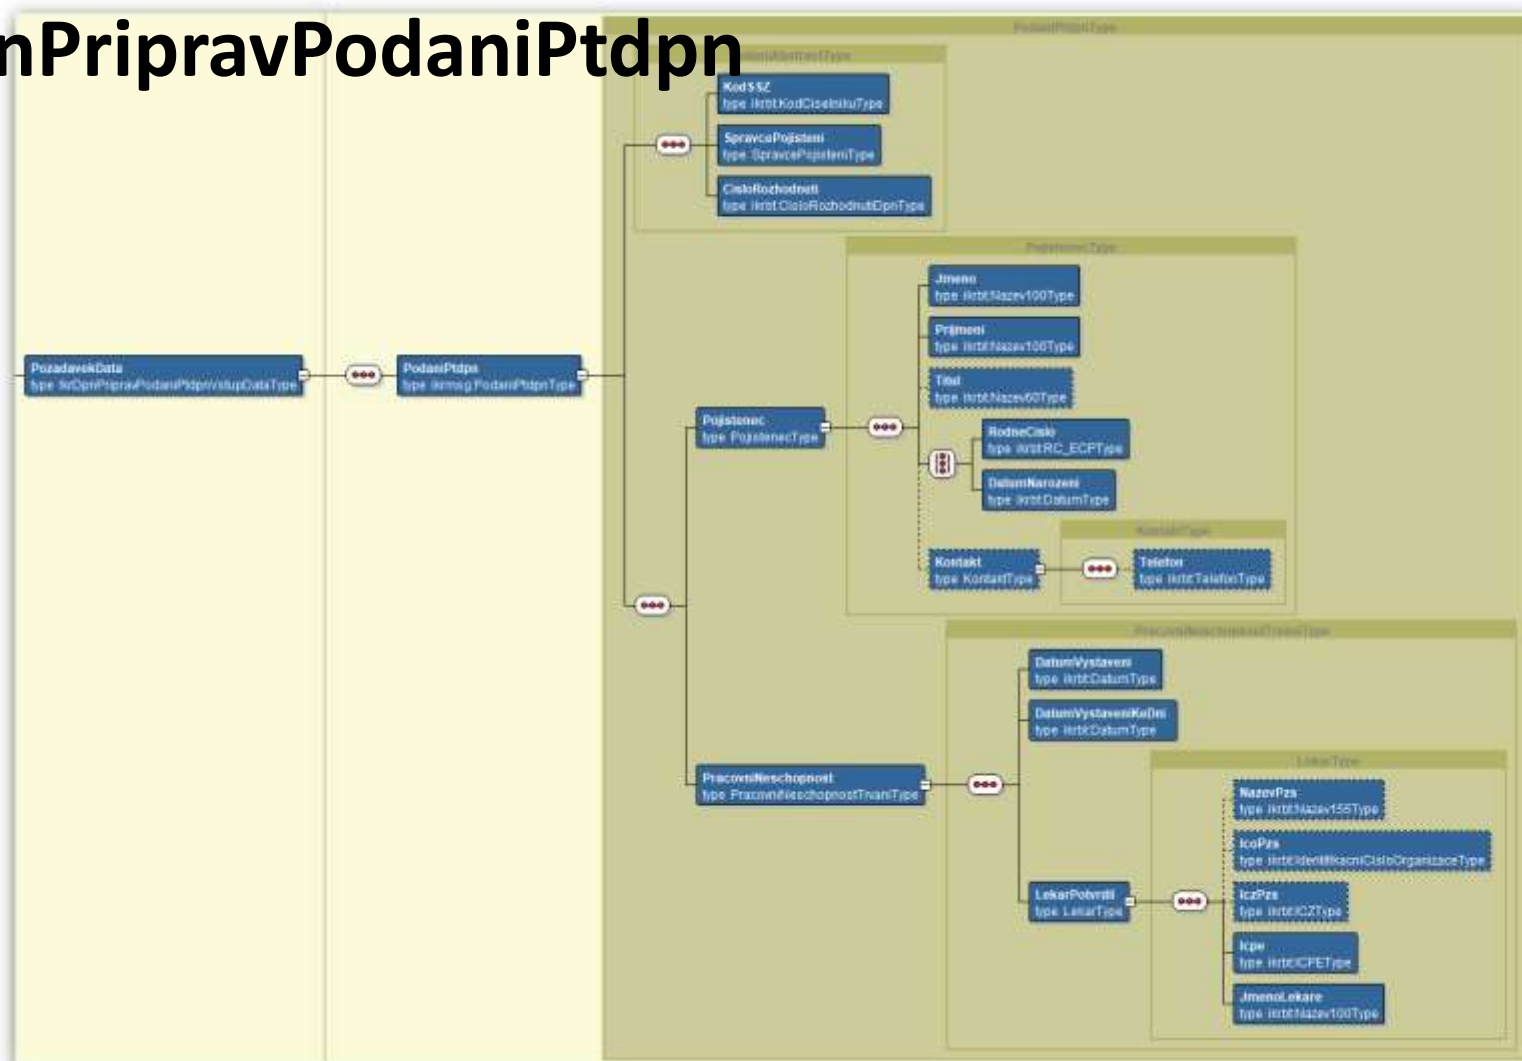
nPripravPodaniPtdpn

PodaniPtdpnType

PodaniAbstraktType

KodSSZ
type iikrbt:KodCiselnikuType

SpravcePojisteni
type SpravcePojisteniType

CisloRozhodnuti
type iikrbt:CisloRozhodnutiDpnType

PojistenecType

Jmeno
type iikrbt:Nazev100Type

Prijmeni
type iikrbt:Nazev100Type

Titul
type iikrbt:Nazev60Type

RodneCislo
type iikrbt:RC_ECPType

DatumNarozeni
type iikrbt:DatumType

KontaktType

Kontakt
type KontaktType

Telefon
type iikrbt:TelefonType

PozadavekData
type tkiDpnPripravPodaniPtdpnVstupDataType

PodaniPtdpn
type ikrmsg:PodaniPtdpnType

Pojistenec
type PojistenecType

PracovniNeschopnostTrvaniType

DatumVystaveni
type iikrbt:DatumType

DatumVystaveniKeDni
type iikrbt:DatumType

LekarType

PracovniNeschopnost
type PracovniNeschopnostTrvaniType

NazevPzs
type iikrbt:Nazev155Type

IcoPzs
type iikrbt:IdentifikacniCisloOrganizaceType

LekarPotvrdil
type LekarType

IczPzs
type iikrbt:ICZType

Icpe
type iikrbt:ICPEType

JmenoLekare
type iikrbt:Nazev100Type